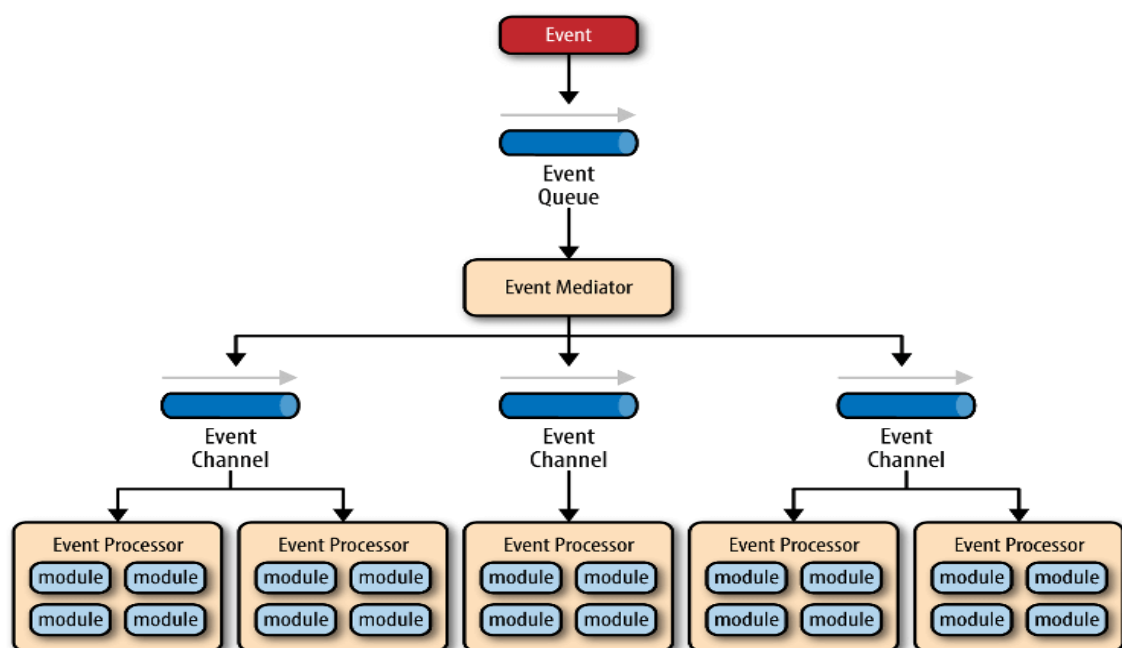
Event

Event Queue

Event Mediator

Event Channel

Event Channel

Event Channel

Event Processor
module module
module module

Event Processor
module module
module module

Event Processor
module module
module module

Event Processor
module module
module module

Event Processor
module module
module module